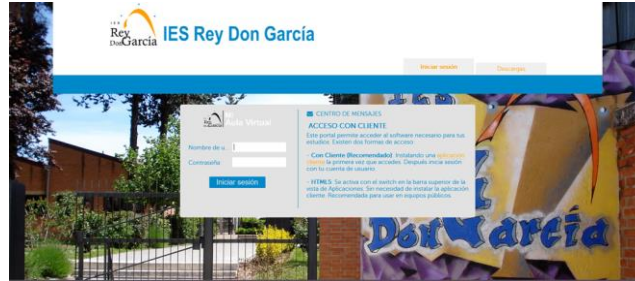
IES Rey Don García

IES Rey Don García

Iniciar sesión

Descargas

Aula Virtual

Nombre de u.

Contraseña

Iniciar sesión

CENTRO DE MENSAJES

ACCESO CON CLIENTE

Este portal permite acceder al software necesario para sus estudios. Existen dos formas de acceso:

- Con Cliente (Recomendado): Instalando una aplicación cliente la primera vez que accedes. Después inicia sesión con tu cuenta de usuario.

- HTML5: Se activa con el switch en la barra superior de la vista de Aplicaciones. Sin necesidad de instalar la aplicación cliente. Recomendado para usar en equipos públicos.

Don García